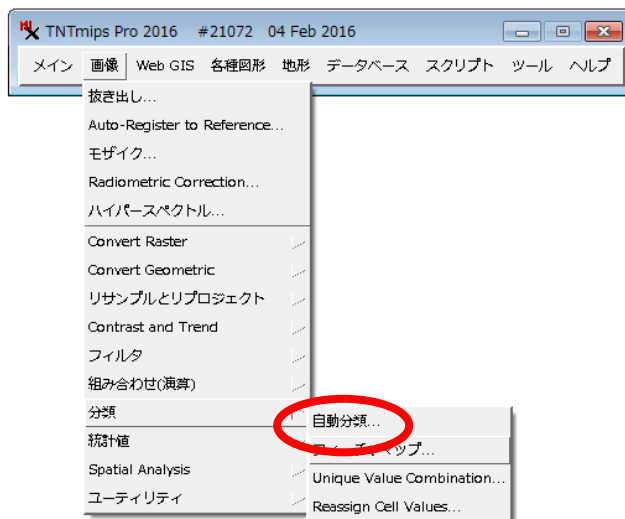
TNTmips Pro 2016 #21072 04 Feb 2016

メイン 画像 Web GIS 各種図形 地形 データベース スクリプト ツール ヘルプ

抜き出し...
Auto-Register to Reference...
モザイク...
Radiometric Correction...
ハイパースペクトル...
Convert Raster
Convert Geometric
リサンプルとリプロジェクト
Contrast and Trend
フィルタ
組み合わせ(演算)
分類
統計値
Spatial Analysis
ユーティリティ

自動分類...
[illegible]マップ...
Unique Value Combination...
Reassign Cell Values...